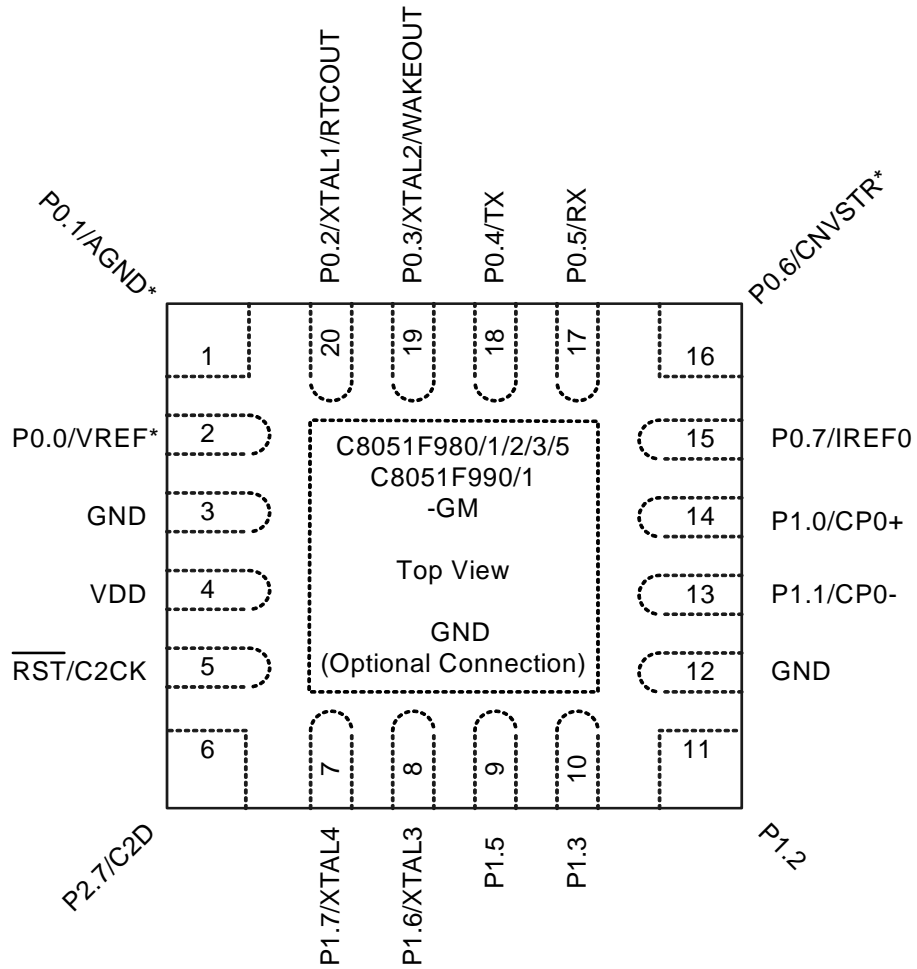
P0.1/AGND*

P0.2/XTAL1/RTCOUT

P0.3/XTAL2/WAKEOUT

P0.4/TX

P0.5/RX

P0.6/CNVSTR*

1

20

19

18

17

16

P0.0/VREF*

2

C8051F980/1/2/3/5
C8051F990/1
-GM

15

P0.7/IREF0

GND

3

14

P1.0/CP0+

VDD

4

Top View

13

P1.1/CP0-

$\overline{\text{RST}}$/C2CK

5

GND
(Optional Connection)

12

GND

6

7

8

9

10

11

P2.7/C2D

P1.7/XTAL4

P1.6/XTAL3

P1.5

P1.3

P1.2